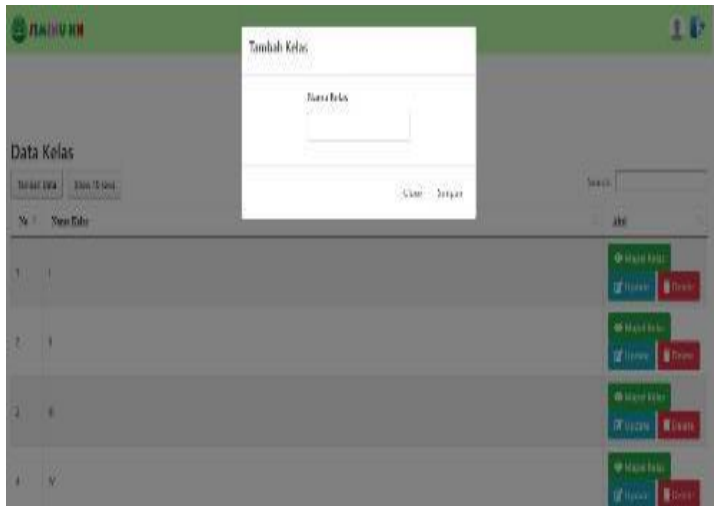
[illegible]

Tambah Kelas

Nama Kelas

Close Simpan

Data Kelas

Tambah Data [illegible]

Search:

| No | Nama Kelas | Aksi |
|---|---|---|
| 1 | I | Mapel Kelas Update Delete |
| 2 | II | Mapel Kelas Update Delete |
| 3 | III | Mapel Kelas Update Delete |
| 4 | IV | Mapel Kelas Update Delete |